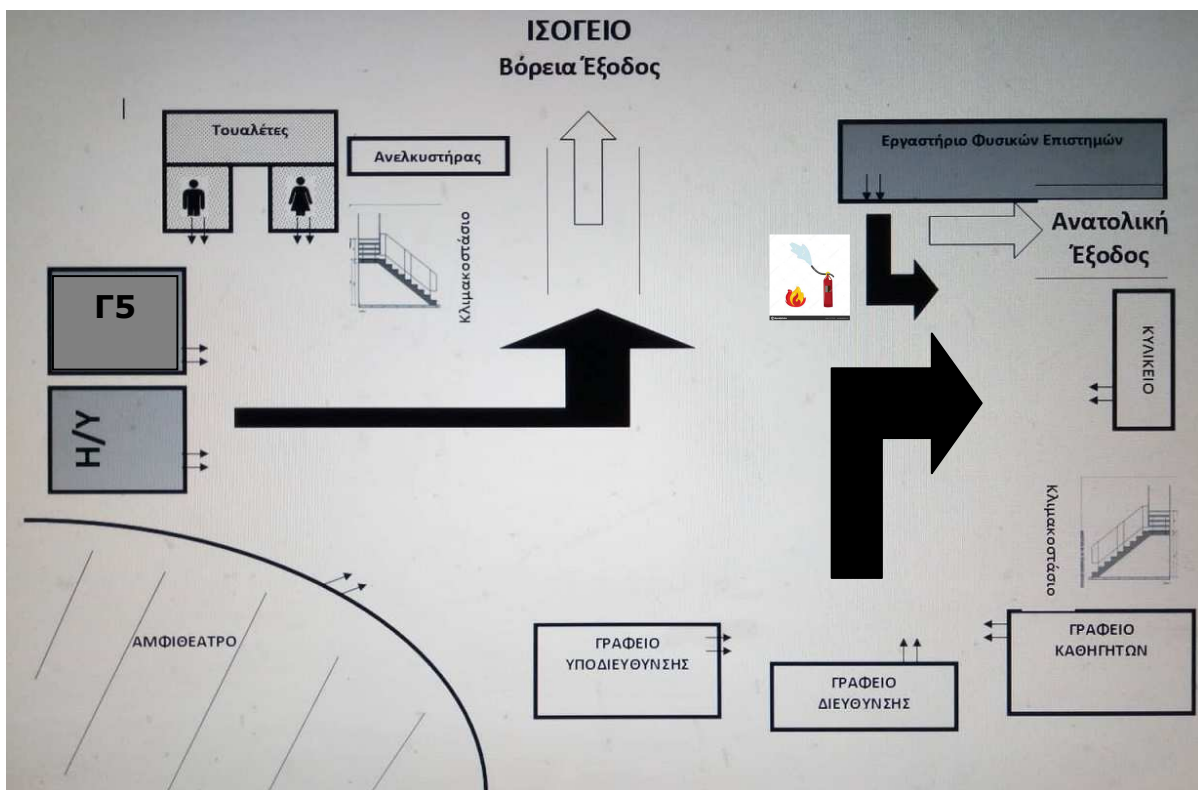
ΙΣΟΓΕΙΟ
Βόρεια Έξοδος

Τουαλέτες

Ανελκυστήρας

Κλιμακοστάσιο

Εργαστήριο Φυσικών Επιστημών

Ανατολική Έξοδος

Γ5

Η/Υ

ΚΥΛΙΚΕΙΟ

Κλιμακοστάσιο

ΑΜΦΙΘΕΑΤΡΟ

ΓΡΑΦΕΙΟ ΥΠΟΔΙΕΥΘΥΝΣΗΣ

ΓΡΑΦΕΙΟ ΔΙΕΥΘΥΝΣΗΣ

ΓΡΑΦΕΙΟ ΚΑΘΗΓΗΤΩΝ